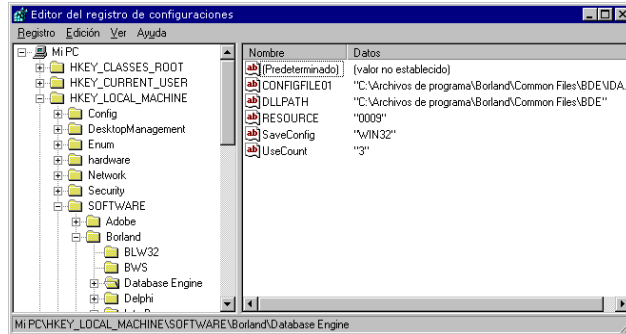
Editor del registro de configuraciones

Registro Edición Ver Ayuda

Mi PC
HKEY_CLASSES_ROOT
HKEY_CURRENT_USER
HKEY_LOCAL_MACHINE
Config
DesktopManagement
Enum
hardware
Network
Security
SOFTWARE
Adobe
Borland
BLW32
BWS
Database Engine
Delphi

| Nombre | Datos |
|---|---|
| (Predeterminado) | (valor no establecido) |
| CONFIGFILE01 | "C:\Archivos de programa\Borland\Common Files\BDE\IDA |
| DLLPATH | "C:\Archivos de programa\Borland\Common Files\BDE" |
| RESOURCE | "0009" |
| SaveConfig | "WIN32" |
| UseCount | "3" |

Mi PC\HKEY_LOCAL_MACHINE\SOFTWARE\Borland\Database Engine